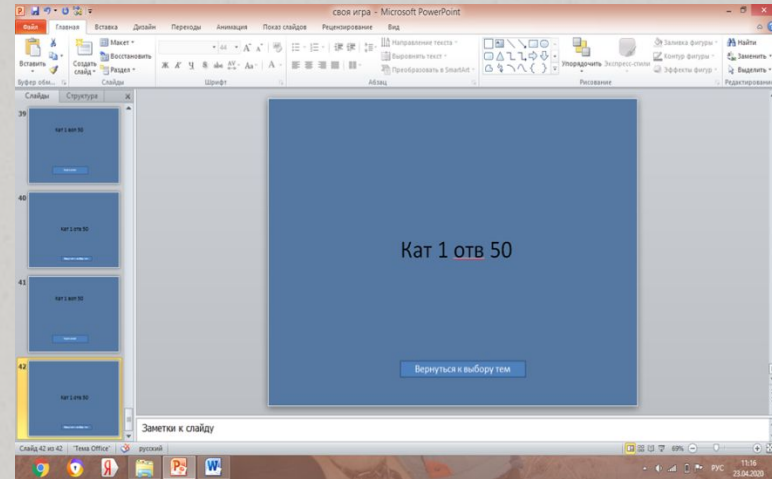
своя игра - Microsoft PowerPoint

Файл | Главная | Вставка | Дизайн | Переходы | Анимация | Показ слайдов | Рецензирование | Вид

Вставить | Создать слайд | Макет | Восстановить | Раздел | Буфер обм... | Слайды | Шрифт | Абзац | Направление текста | Выровнять текст | Преобразовать в SmartArt | Упорядочить | Экспресс-стили | Заливка фигуры | Контур фигуры | Эффекты фигур | Рисование | Найти | Заменить | Выделить | Редактирование

Слайды | Структура

39
Кат 1 вопр 50

40
Кат 1 отв 50

41
Кат 1 вопр 50

42
Кат 1 отв 50

Кат 1 отв 50

Вернуться к выбору тем

Заметки к слайду

Слайд 42 из 42 | "Тема Office" | русский | 69%

РУС 11:16 23.04.2020